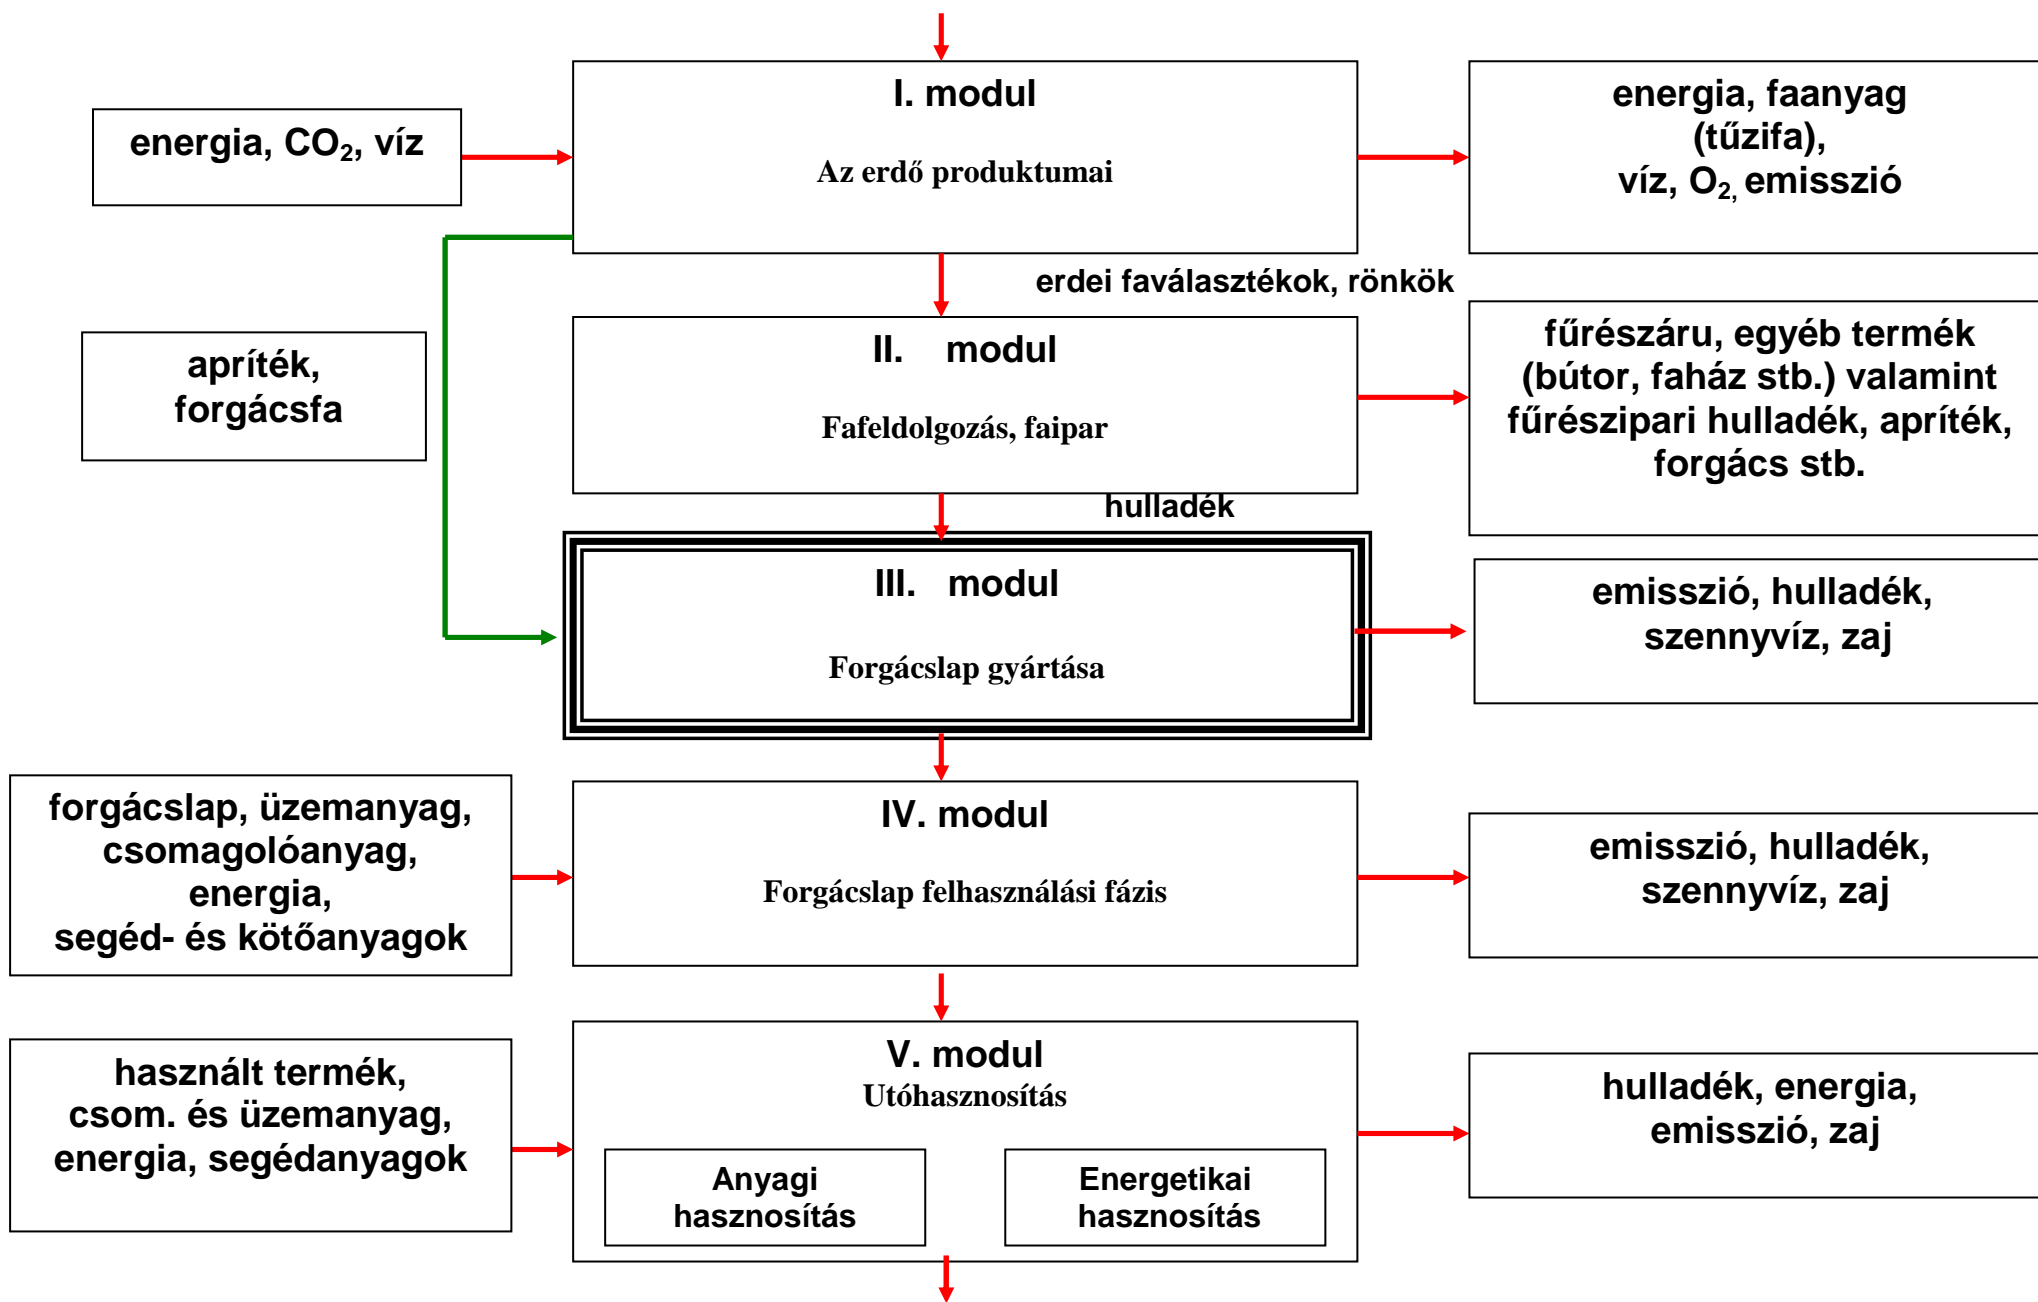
energia, $CO_2$, víz

I. modul

Az erdő produktumai

energia, faanyag (tűzifa), víz, $O_2$, emisszió

erdei faválasztékok, rönkök

apríték, forgácsfa

II. modul

Fafeldolgozás, faipar

fűrészáru, egyéb termék (bútor, faház stb.) valamint fűrészipari hulladék, apríték, forgács stb.

hulladék

III. modul

Forgácslap gyártása

emisszió, hulladék, szennyvíz, zaj

forgácslap, üzemanyag, csomagolóanyag, energia, segéd- és kötőanyagok

IV. modul

Forgácslap felhasználási fázis

emisszió, hulladék, szennyvíz, zaj

használt termék, csom. és üzemanyag, energia, segédanyagok

V. modul
Utóhasznosítás

Anyagi hasznosítás

Energetikai hasznosítás

hulladék, energia, emisszió, zaj